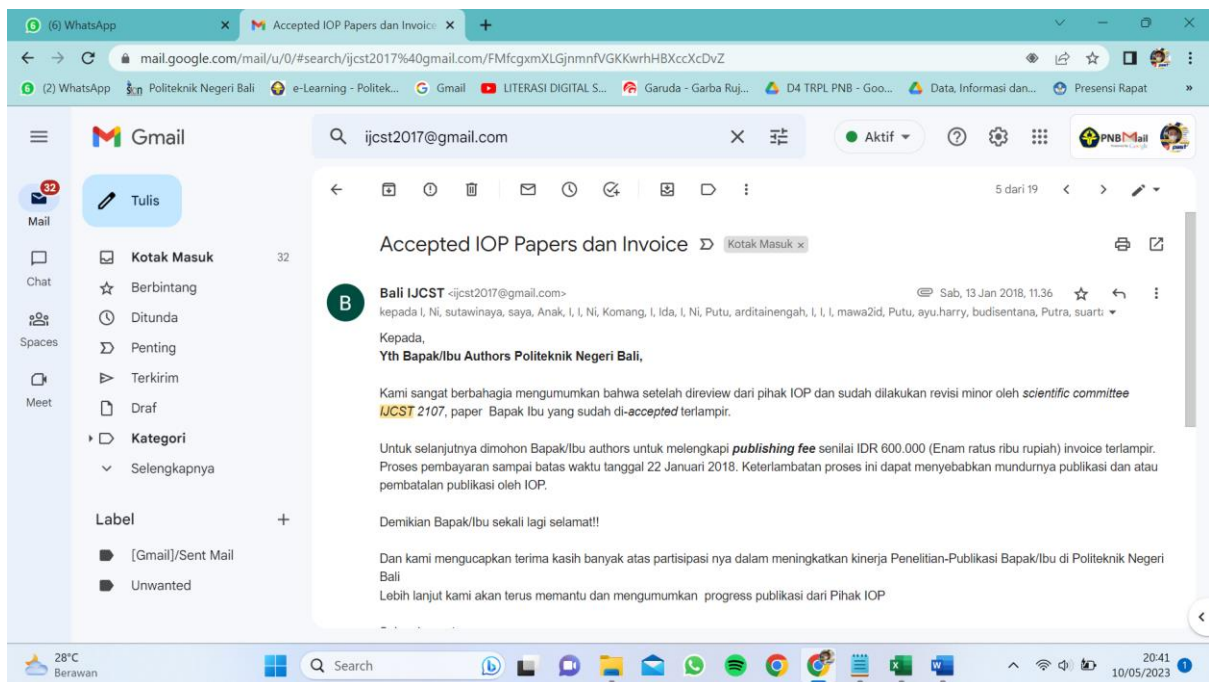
(6) WhatsApp
Accepted IOP Papers dan Invoice
mail.google.com/mail/u/0/#search/ijcst2017%40gmail.com/FMfcgxmXLGjnmnfVGKKwrhHBXccXcDvZ
(2) WhatsApp Politeknik Negeri Bali e-Learning - Politek... Gmail LITERASI DIGITAL S... Garuda - Garba Ruj... D4 TRPL PNB - Goo... Data, Informasi dan... Presensi Rapat

Gmail
ijcst2017@gmail.com
Aktif
PNBMail

32
Mail
Chat
Spaces
Meet

Tulis
Kotak Masuk 32
Berbintang
Ditunda
Penting
Terkirim
Draf
Kategori
Selengkapnya

Label
[Gmail]/Sent Mail
Unwanted

5 dari 19

Accepted IOP Papers dan Invoice Kotak Masuk ×

B
Bali IJCST <ijcst2017@gmail.com>
Sab, 13 Jan 2018, 11.36
kepada I, Ni, sutawinaya, saya, Anak, I, I, Ni, Komang, I, Ida, I, Ni, Putu, arditainengah, I, I, I, mawa2id, Putu, ayu.harry, budisentana, Putra, suarta

Kepada,
Yth Bapak/Ibu Authors Politeknik Negeri Bali,

Kami sangat berbahagia mengumumkan bahwa setelah direview dari pihak IOP dan sudah dilakukan revisi minor oleh scientific committee IJCST 2107, paper Bapak Ibu yang sudah di-accepted terlampir.

Untuk selanjutnya dimohon Bapak/Ibu authors untuk melengkapi publishing fee senilai IDR 600.000 (Enam ratus ribu rupiah) invoice terlampir. Proses pembayaran sampai batas waktu tanggal 22 Januari 2018. Keterlambatan proses ini dapat menyebabkan mundurnya publikasi dan atau pembatalan publikasi oleh IOP.

Demikian Bapak/Ibu sekali lagi selamat!!

Dan kami mengucapkan terima kasih banyak atas partisipasi nya dalam meningkatkan kinerja Penelitian-Publikasi Bapak/Ibu di Politeknik Negeri Bali
Lebih lanjut kami akan terus memantu dan mengumumkan progress publikasi dari Pihak IOP

28°C
Berawan
Search
20:41
10/05/2023